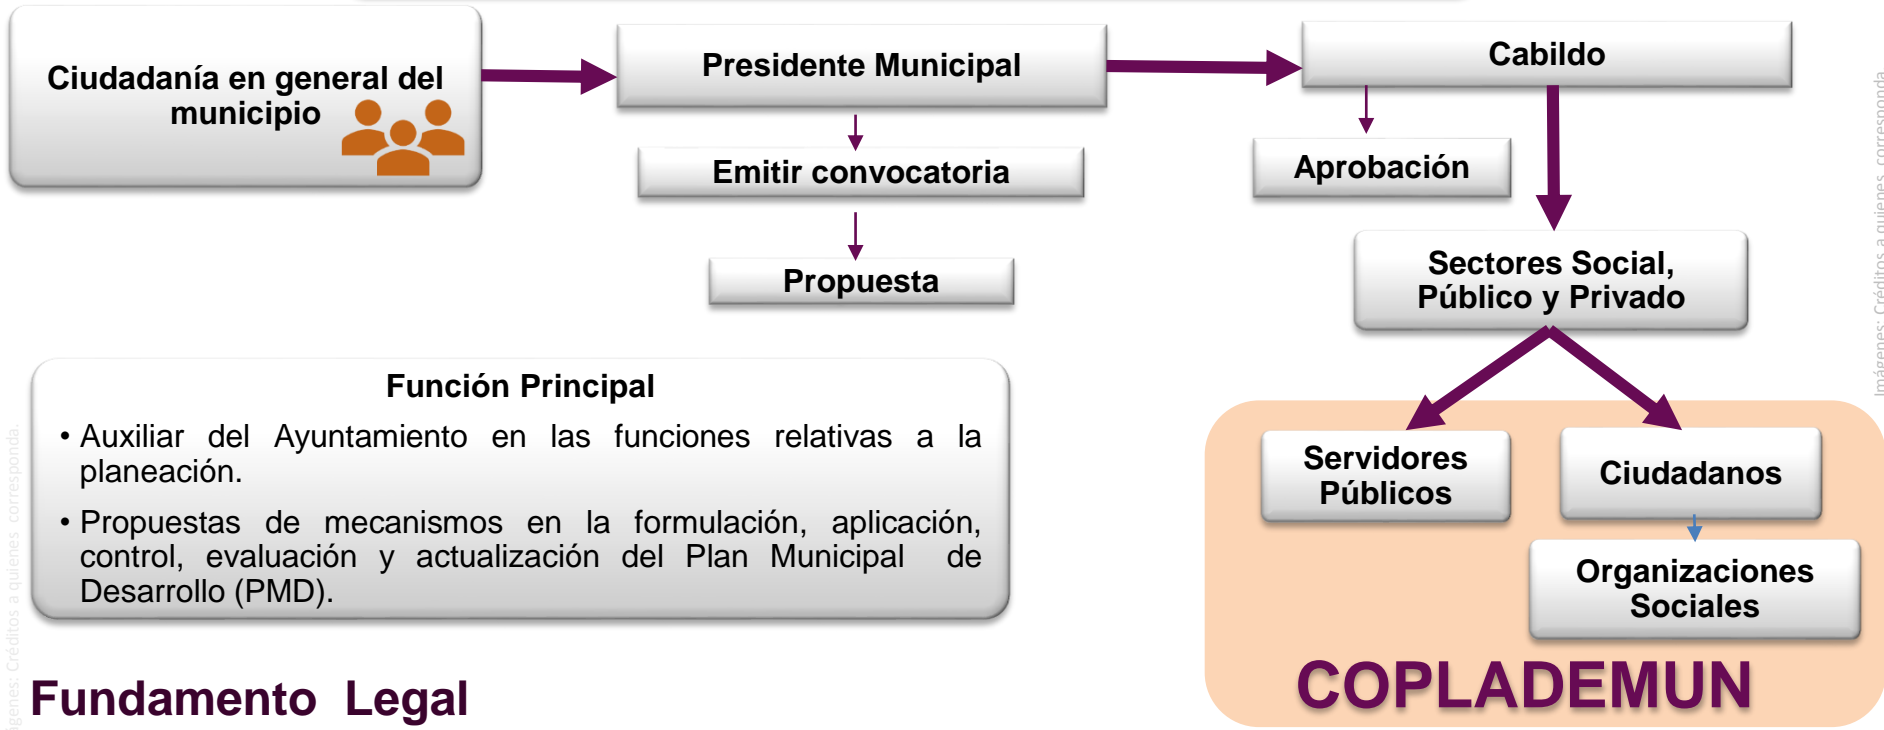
Ciudadanía en general del municipio

Presidente Municipal

Emitir convocatoria

Propuesta

Cabildo

Aprobación

Sectores Social, Público y Privado

Servidores Públicos

Ciudadanos

Organizaciones Sociales

COPLADEMUN

Función Principal

• Auxiliar del Ayuntamiento en las funciones relativas a la planeación.

• Propuestas de mecanismos en la formulación, aplicación, control, evaluación y actualización del Plan Municipal de Desarrollo (PMD).

Fundamento Legal

Imágenes: Créditos a quienes corresponda.

Imágenes: Créditos a quienes corresponda.